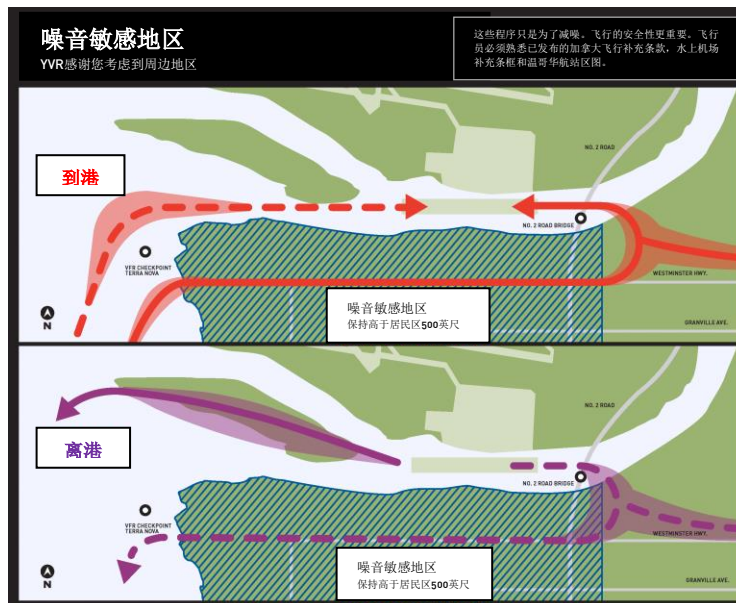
噪音敏感地区
YVR感谢您考虑到周边地区

这些程序只是为了减噪。飞行的安全性更重要。飞行员必须熟悉已发布的加拿大飞行补充条款，水上机场补充条框和温哥华航站区图。

到港

NO. 2 ROAD

NO. 2 ROAD BRIDGE

YVR CHECKPOINT TERRA NOVA

WESTMINSTER HWY.

N

噪音敏感地区
保持高于居民区500英尺

GRANVILLE AVE.

离港

NO. 2 ROAD

NO. 2 ROAD BRIDGE

YVR CHECKPOINT TERRA NOVA

WESTMINSTER HWY.

N

噪音敏感地区
保持高于居民区500英尺

GRANVILLE AVE.